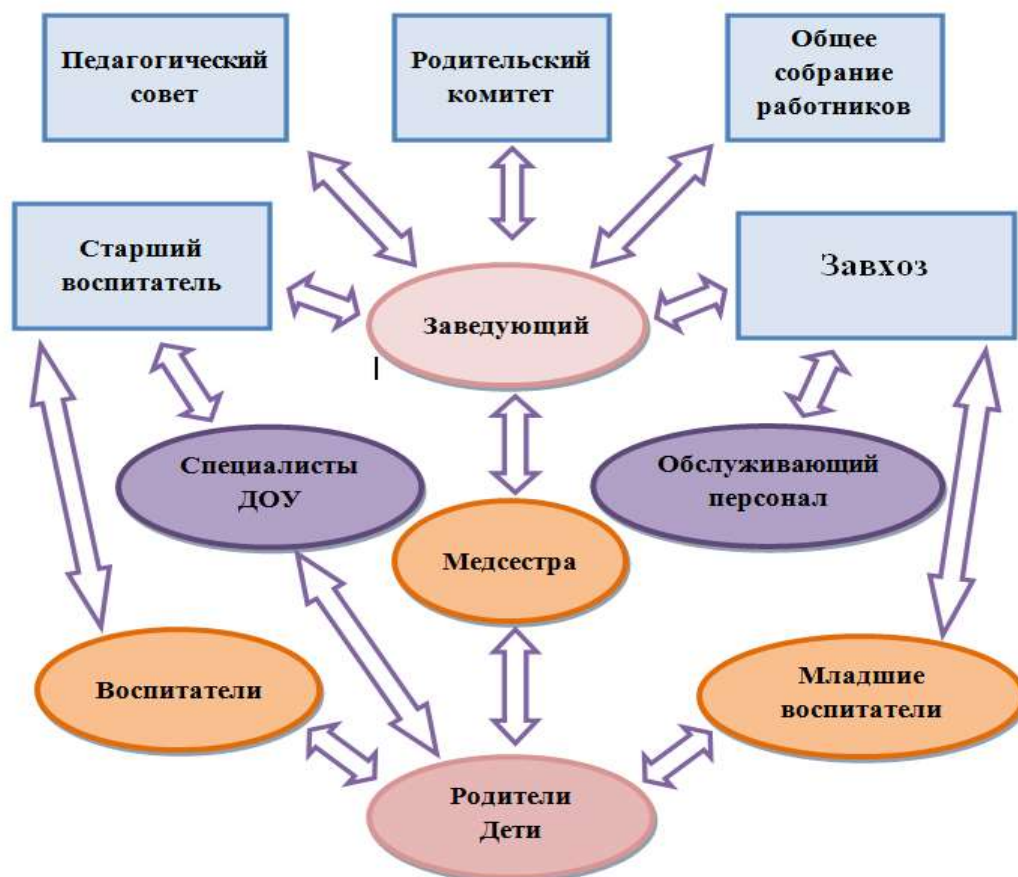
Педагогический совет

Родительский комитет

Общее собрание работников

Старший воспитатель

Заведующий

Завхоз

Специалисты ДОУ

Обслуживающий персонал

Медсестра

Воспитатели

Младшие воспитатели

Родители Дети